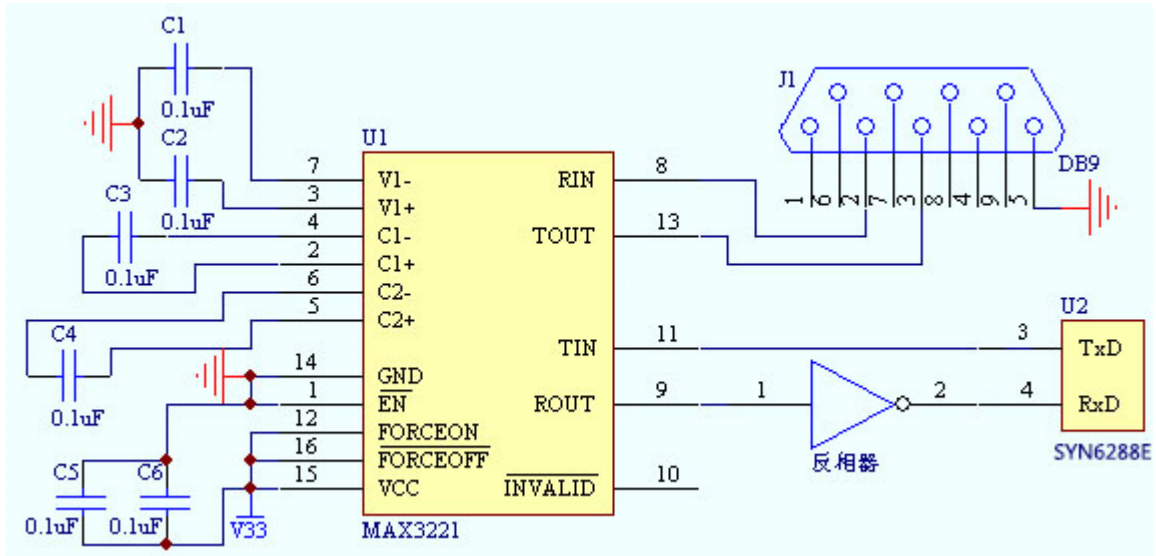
C1
0.1uF
C2
0.1uF
C3
0.1uF
C4
0.1uF
C5
0.1uF
C6
0.1uF
V33
U1
7
3
4
2
6
5
14
1
12
16
15
V1-
V1+
C1-
C1+
C2-
C2+
GND
$\overline{EN}$
FORCEON
$\overline{FORCEOFF}$
VCC
RIN
TOUT
TIN
ROUT
$\overline{INVALID}$
8
13
11
9
10
MAX3221
J1
1
6
2
7
3
8
4
9
5
DB9
U2
3
4
TxD
RxD
SYN6288E
1
2
反相器